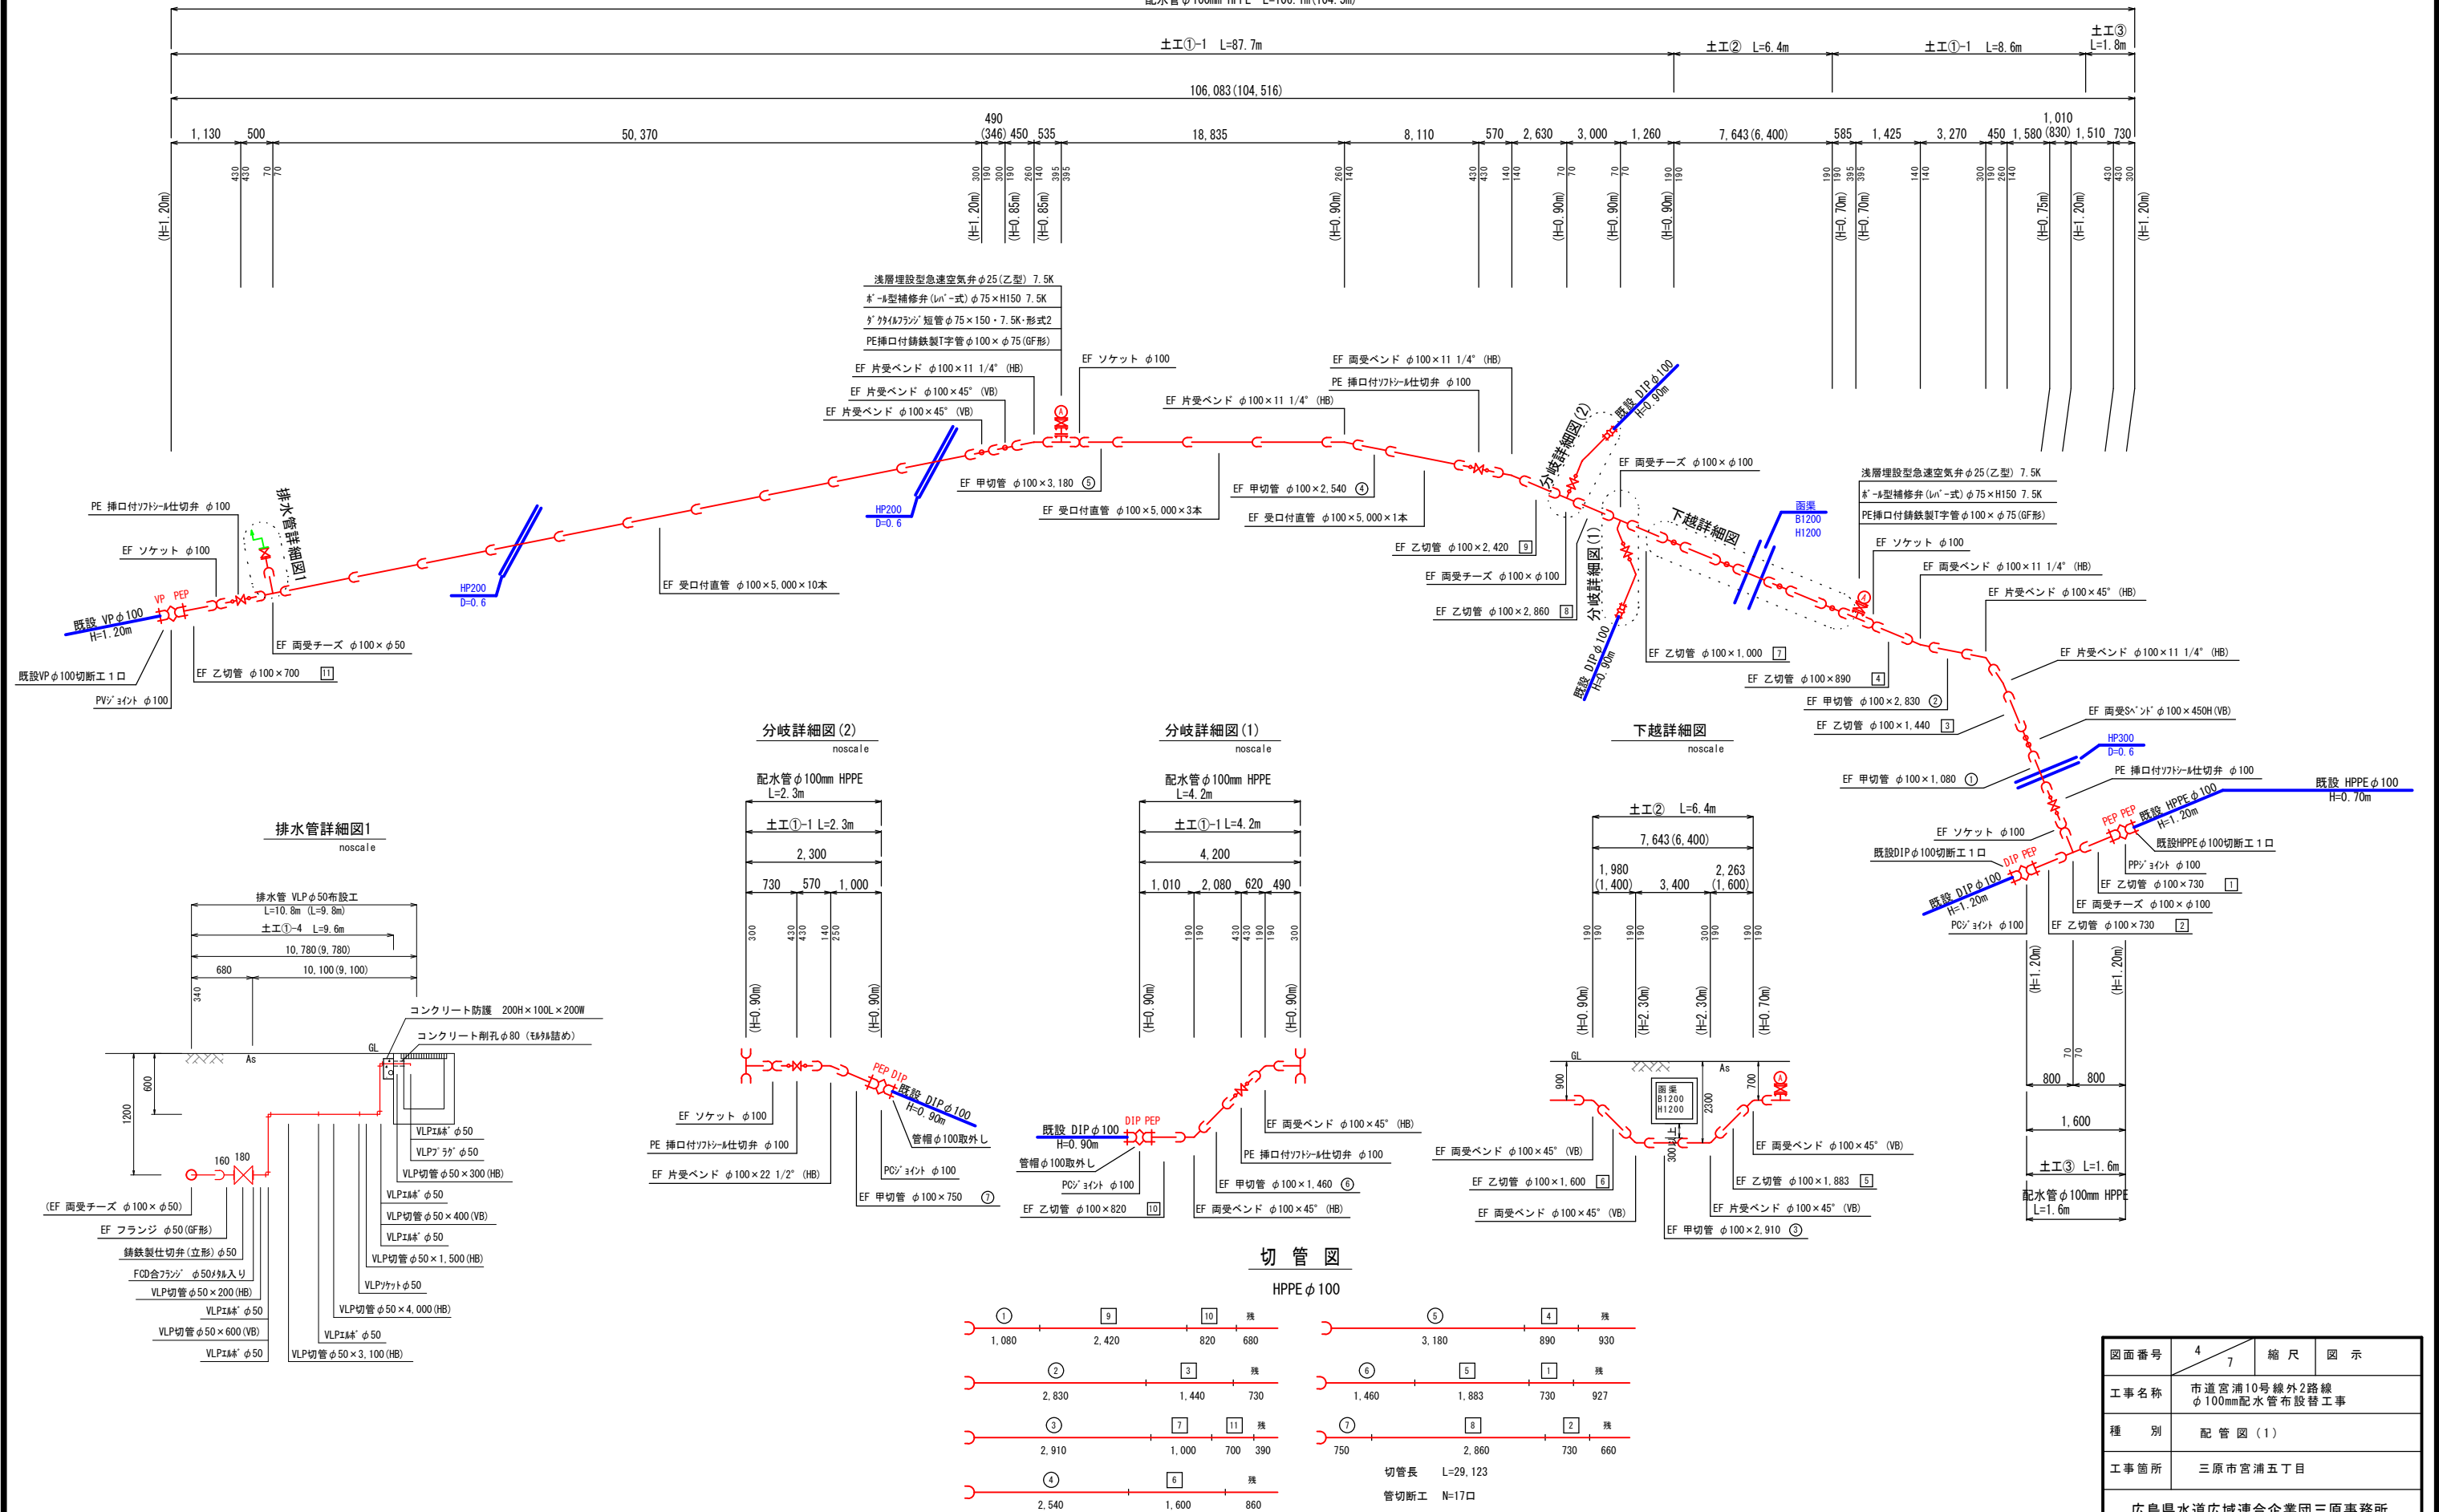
土工①-1 L=87.7m
土工② L=6.4m
土工①-1 L=8.6m
土工③ L=1.8m
106,083(104,516)
1,130 500 50,370 490 (346) 450 535 18,835 8,110 570 2,630 3,000 1,260 7,643(6,400) 585 1,425 3,270 450 1,580 1,010 (830) 1,510 730
(H=1.20m) (H=1.20m) (H=0.85m) (H=0.85m) (H=0.90m) (H=0.90m) (H=0.90m) (H=0.90m) (H=0.70m) (H=0.70m) (H=0.75m) (H=1.20m) (H=1.20m)

浅層埋設型急速空気弁φ25(乙型) 7.5K
ﾎﾞｰﾙ型補修弁(ﾚﾊﾞｰ式)φ75×H150 7.5K
ﾀﾞｸﾀｲﾙﾌﾗﾝｼﾞ短管φ75×150・7.5K・形式2
PE挿口付鋳鉄製T字管φ100×φ75(GF形)
EF 片受ベンド φ100×11 1/4° (HB)
EF 片受ベンド φ100×45° (VB)
EF 片受ベンド φ100×45° (VB)
EF ソケット φ100
EF 両受ベンド φ100×11 1/4° (HB)
PE 挿口付ｿﾌﾄｼｰﾙ仕切弁 φ100
EF 片受ベンド φ100×11 1/4° (HB)
EF 甲切管 φ100×3,180 ⑤
EF 受口付直管 φ100×5,000×3本
EF 甲切管 φ100×2,540 ④
EF 受口付直管 φ100×5,000×1本
EF 受口付直管 φ100×5,000×10本
HP200 D=0.6
HP200 D=0.6
PE 挿口付ｿﾌﾄｼｰﾙ仕切弁 φ100
EF ソケット φ100
排水管詳細図1
既設 VPφ100 H=1.20m
VP PEP
既設VPφ100切断工1口
PVｼﾞｮｲﾝﾄ φ100
EF 乙切管 φ100×700 11
EF 両受チーズ φ100×φ50
分岐詳細図(2)
既設 DIPφ100 H=0.90m
EF 両受チーズ φ100×φ100
EF 乙切管 φ100×2,420 9
EF 両受チーズ φ100×φ100
EF 乙切管 φ100×2,860 8
分岐詳細図(1)
既設 DIPφ100 H=0.90m
下越詳細図
函渠 B1200 H1200
EF 乙切管 φ100×1,000 7
EF 乙切管 φ100×890 4
EF 甲切管 φ100×2,830 ②
EF 乙切管 φ100×1,440 3
浅層埋設型急速空気弁φ25(乙型) 7.5K
ﾎﾞｰﾙ型補修弁(ﾚﾊﾞｰ式)φ75×H150 7.5K
PE挿口付鋳鉄製T字管φ100×φ75(GF形)
EF ソケット φ100
EF 両受ベンド φ100×11 1/4° (HB)
EF 片受ベンド φ100×45° (HB)
EF 片受ベンド φ100×11 1/4° (HB)
EF 両受Sﾍﾞﾝﾄﾞ φ100×450H(VB)
HP300 D=0.6
PE 挿口付ｿﾌﾄｼｰﾙ仕切弁 φ100
EF 甲切管 φ100×1,080 ①
既設 HPPEφ100 H=0.70m
EF ソケット φ100
既設DIPφ100切断工1口
PEP PEP
既設 HPPEφ100 H=1.20m
既設HPPEφ100切断工1口
PPｼﾞｮｲﾝﾄ φ100
EF 乙切管 φ100×730 1
EF 両受チーズ φ100×φ100
DIP PEP
既設 DIPφ100 H=1.20m
PCｼﾞｮｲﾝﾄ φ100
EF 乙切管 φ100×730 2
(H=1.20m) (H=1.20m)
800 800
1,600
土工③ L=1.6m
配水管φ100mm HPPE L=1.6m

分岐詳細図(2)
noscale
配水管φ100mm HPPE L=2.3m
土工①-1 L=2.3m
2,300
730 570 1,000
(H=0.90m) (H=0.90m)
PEP DIP
既設 DIPφ100 H=0.90m
EF ソケット φ100
PE 挿口付ｿﾌﾄｼｰﾙ仕切弁 φ100
EF 片受ベンド φ100×22 1/2° (HB)
管帽φ100取外し
PCｼﾞｮｲﾝﾄ φ100
EF 甲切管 φ100×750 ⑦

分岐詳細図(1)
noscale
配水管φ100mm HPPE L=4.2m
土工①-1 L=4.2m
4,200
1,010 2,080 620 490
(H=0.90m) (H=0.90m)
既設 DIPφ100 H=0.90m
DIP PEP
管帽φ100取外し
PCｼﾞｮｲﾝﾄ φ100
EF 乙切管 φ100×820 10
EF 両受ベンド φ100×45° (HB)
PE 挿口付ｿﾌﾄｼｰﾙ仕切弁 φ100
EF 甲切管 φ100×1,460 ⑥
EF 両受ベンド φ100×45° (HB)

下越詳細図
noscale
土工② L=6.4m
7,643(6,400)
1,980 (1,400) 3,400 2,263 (1,600)
(H=0.90m) (H=2.30m) (H=2.30m) (H=0.70m)
GL As
函渠 B1200 H1200
900 2200 700 300
EF 両受ベンド φ100×45° (VB)
EF 乙切管 φ100×1,600 6
EF 両受ベンド φ100×45° (VB)
EF 甲切管 φ100×2,910 ③
EF 片受ベンド φ100×45° (VB)
EF 乙切管 φ100×1,883 5
EF 両受ベンド φ100×45° (VB)

排水管詳細図1
noscale
排水管 VLPφ50布設工 L=10.8m (L=9.8m)
土工①-4 L=9.6m
10,780(9,780)
680 10,100(9,100)
340
コンクリート防護 200H×100L×200W
コンクリート削孔φ80 (ﾓﾙﾀﾙ詰め)
GL As
600 1200
160 180
VLPｴﾙﾎﾞ φ50
VLPﾌﾟﾗｸﾞ φ50
VLP切管φ50×300(HB)
VLPｴﾙﾎﾞ φ50
VLP切管φ50×400(VB)
VLPｴﾙﾎﾞ φ50
VLP切管φ50×1,500(HB)
VLPｿｹｯﾄφ50
VLP切管φ50×4,000(HB)
VLPｴﾙﾎﾞ φ50
VLP切管φ50×3,100(HB)
(EF 両受チーズ φ100×φ50)
EF フランジ φ50(GF形)
鋳鉄製仕切弁(立形)φ50
FCD合ﾌﾗﾝｼﾞ φ50ﾒﾀﾙ入り
VLP切管φ50×200(HB)
VLPｴﾙﾎﾞ φ50
VLP切管φ50×600(VB)
VLPｴﾙﾎﾞ φ50

切 管 図
HPPEφ100
① 9 10 残 1,080 2,420 820 680
⑤ 4 残 3,180 890 930
② 3 残 2,830 1,440 730
⑥ 5 1 残 1,460 1,883 730 927
③ 7 11 残 2,910 1,000 700 390
⑦ 8 2 残 750 2,860 730 660
④ 6 残 2,540 1,600 860
切管長 L=29,123
管切断工 N=17口

| 図面番号 | 4/7 | 縮尺 | 図示 |
|---|---|---|---|
| 工事名称 | 市道宮浦10号線外2路線 φ100mm配水管布設替工事 | | |
| 種別 | 配管図(1) | | |
| 工事箇所 | 三原市宮浦五丁目 | | |
広島県水道広域連合企業団三原事務所